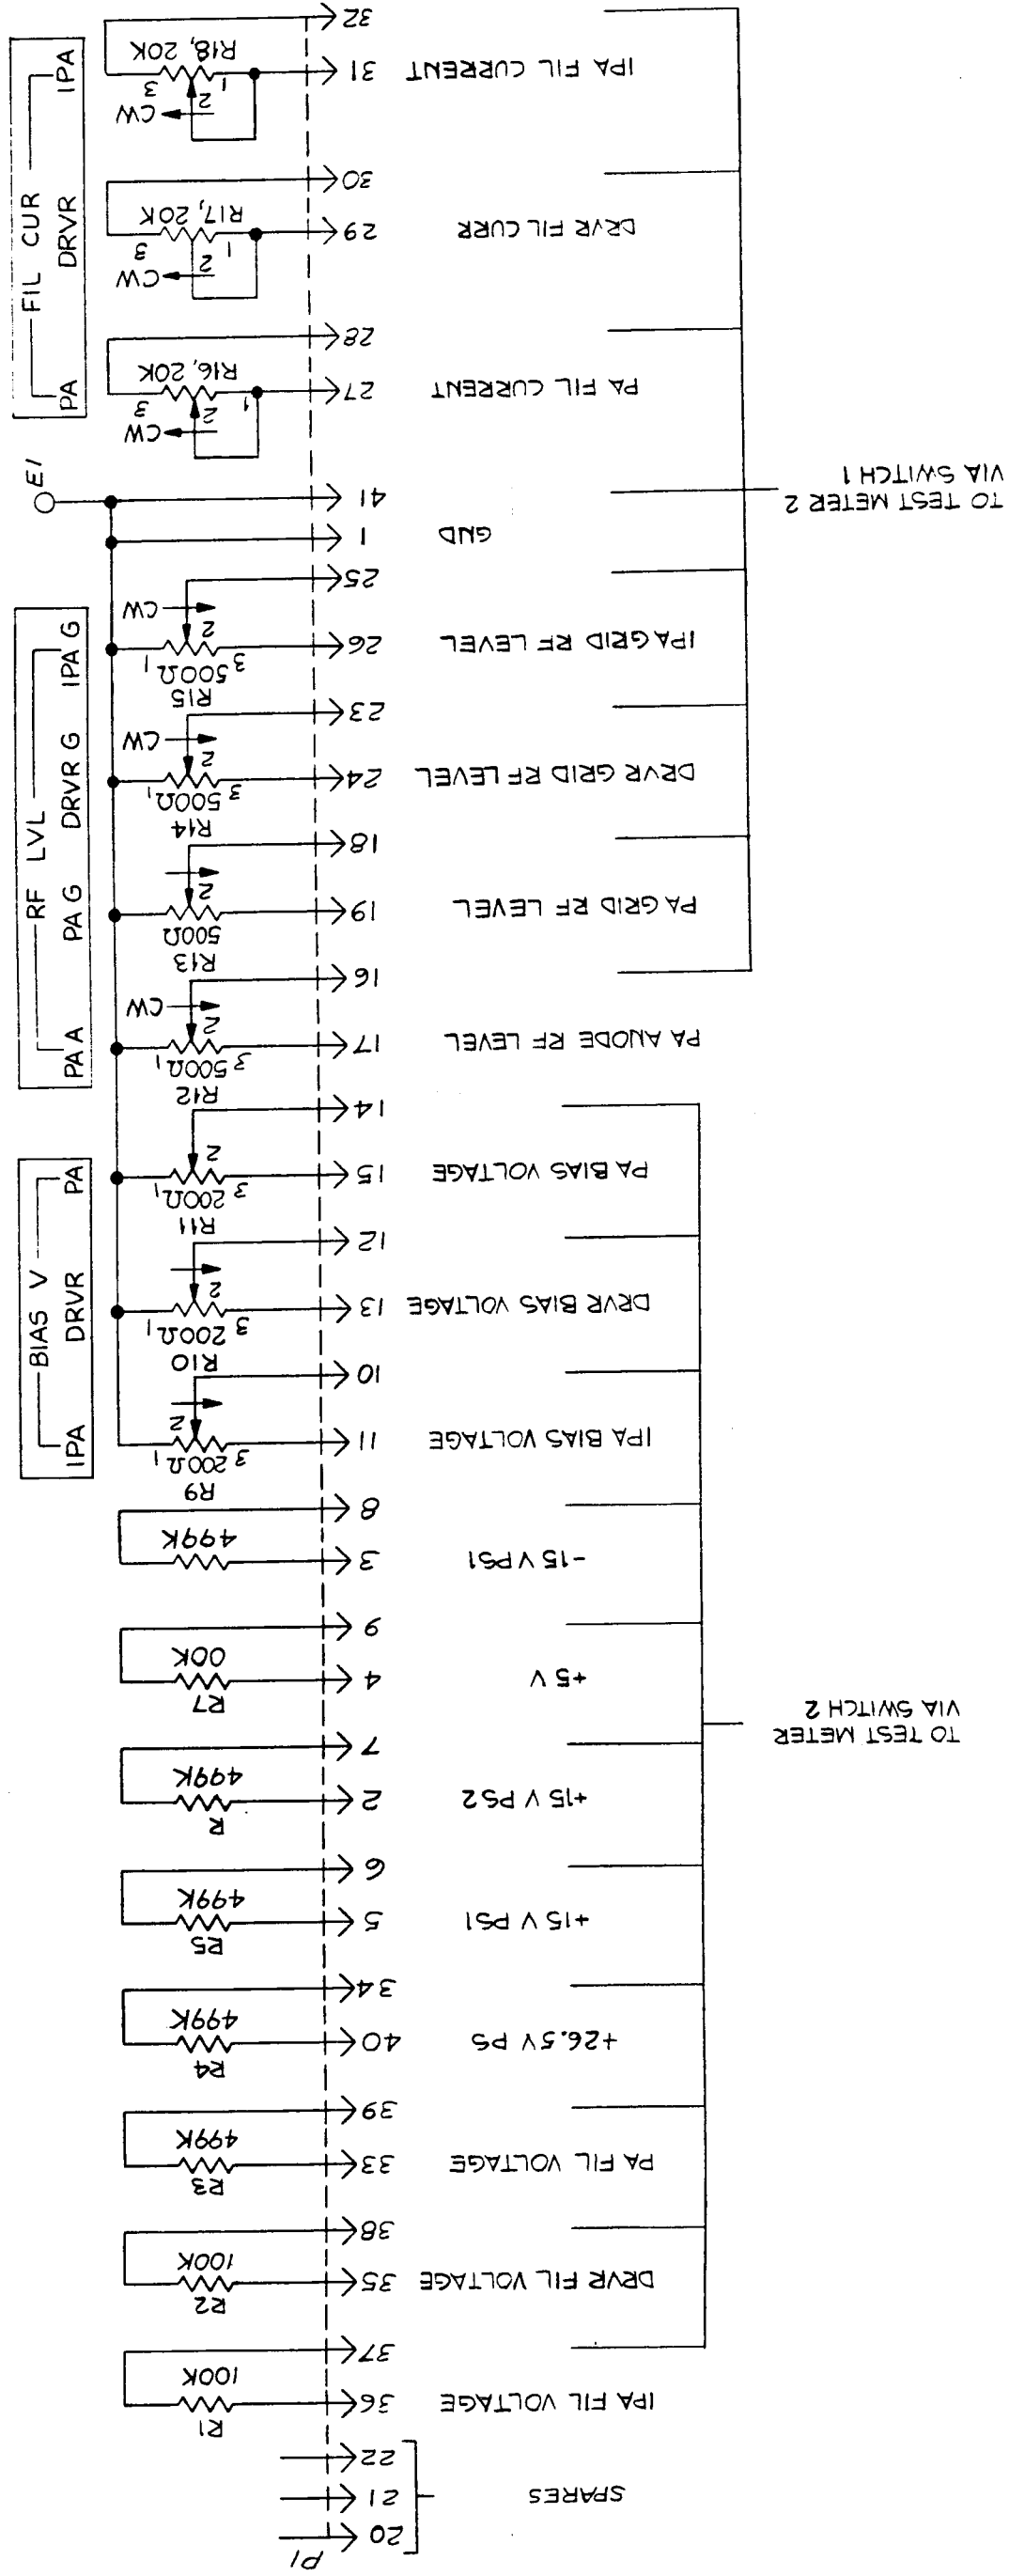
FIL CUR
IPA
DRVR
PA

R18, 20K
CW
3
2
1
32
31
IPA FIL CURRENT

30
R17, 20K
CW
3
2
1
29
DRVR FIL CURR

28
R16, 20K
CW
3
2
1
27
PA FIL CURRENT

TO TEST METER 2
VIA SWITCH 1

E1
41
1
GND

RF LVL
IPA G
DRVR G
PA G
PA A

25
CW
2
R15
3
$500\Omega$
1
26
IPA GRID RF LEVEL

23
CW
2
R14
3
$500\Omega$
1
24
DRVR GRID RF LEVEL

18
2
R13
$500\Omega$
19
PA GRID RF LEVEL

16
CW
2
R12
3
$500\Omega$
1
17
PA ANODE RF LEVEL

BIAS V
PA
DRVR
IPA

14
2
R11
3
$200\Omega$
1
15
PA BIAS VOLTAGE

12
2
R10
3
$200\Omega$
1
13
DRVR BIAS VOLTAGE

10
2
R9
3
$200\Omega$
1
11
IPA BIAS VOLTAGE

8
499K
3
-15 V PS1

9
R7
00K
4
+5 V

TO TEST METER 2
VIA SWITCH 2

7
R
499K
2
+15 V PS2

6
R5
499K
5
+15 V PS1

34
R4
499K
40
+26.5V PS

39
R3
499K
33
PA FIL VOLTAGE

38
R2
100K
35
DRVR FIL VOLTAGE

37
R1
100K
36
IPA FIL VOLTAGE

22
21
20
SPARES
P1